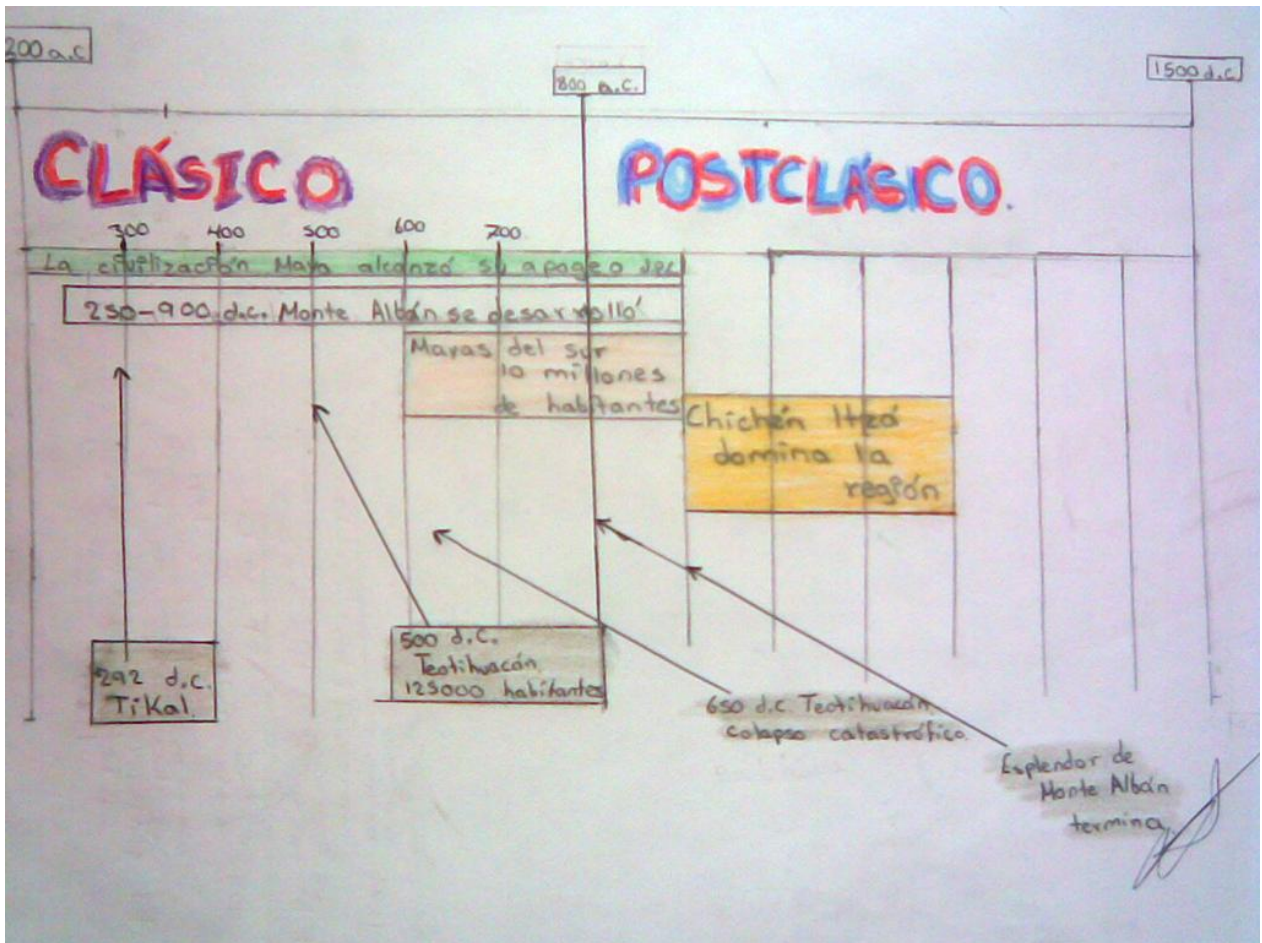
200 a.c

800 a.C.

1500 d.c

CLÁSICO

POSTCLÁSICO.

300 400 500 600 700

La civilización Maya alcanzó su apogeo del

250-900 d.c. Monte Albán se desarrolló

Mayas del sur 10 millones de habitantes

Chichén Itzá domina la región

292 d.c. Tikal.

500 d.C. Teotihuacán 125000 habitantes

650 d.c Teotihuacán colapso catastrófico.

Esplendor de Monte Albán termina.